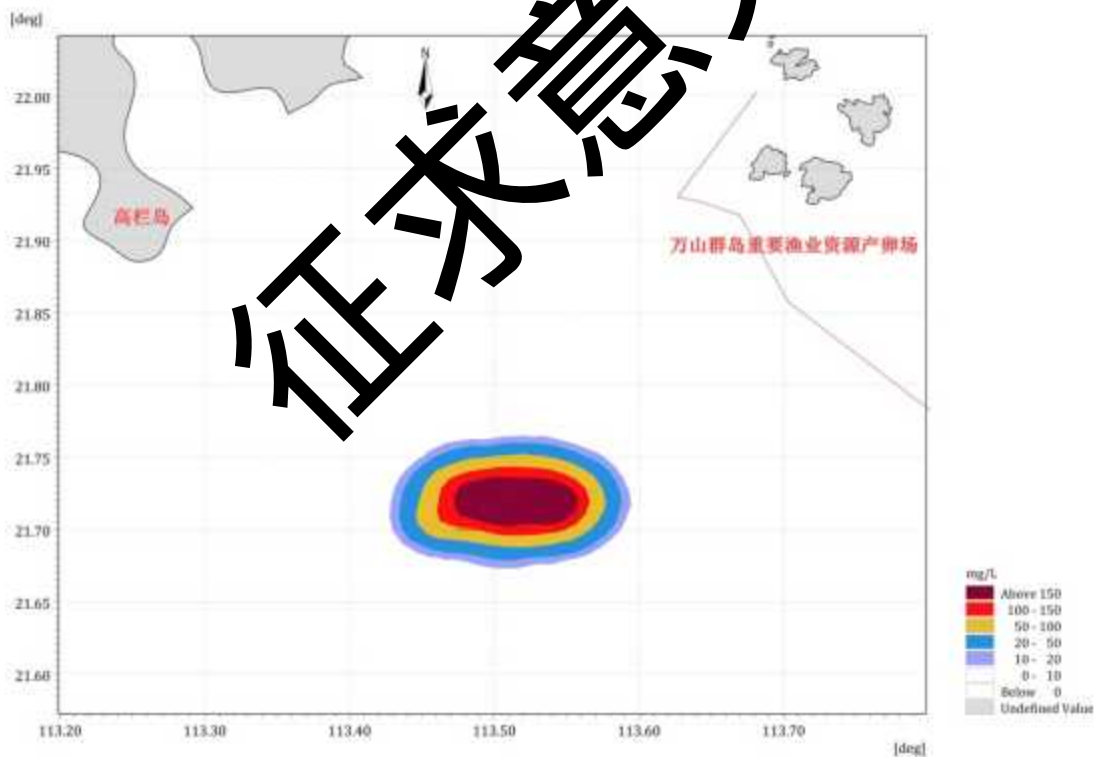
[deg]

22.00
21.95
21.90
21.85
21.80
21.75
21.70
21.65
21.60

N

征求意见

高栏岛

万山群岛重要渔业资源产卵场

113.20 113.30 113.40 113.50 113.60 113.70

[deg]

mg/L
Above 150
100 - 150
50 - 100
20 - 50
10 - 20
0 - 10
Below 0
Undefined Value